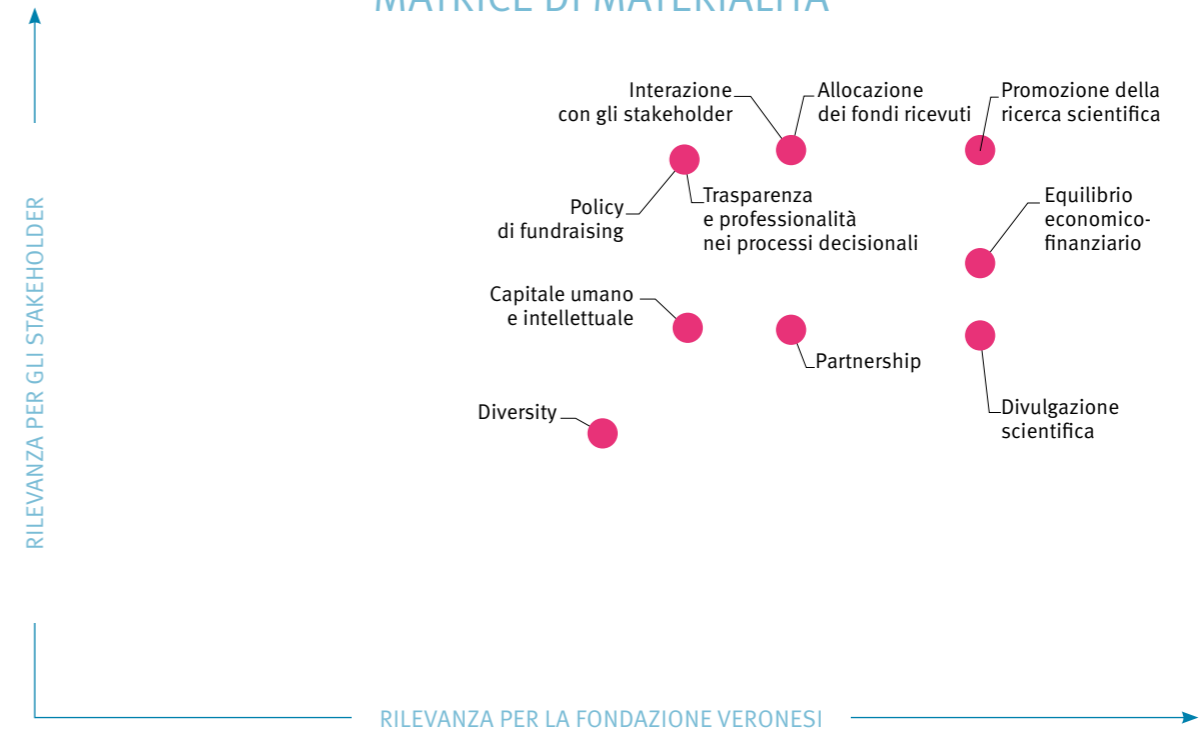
MATRICE DI MATERIALITÀ

RILEVANZA PER GLI STAKEHOLDER

Interazione con gli stakeholder

Allocazione dei fondi ricevuti

Promozione della ricerca scientifica

Policy di fundraising

Trasparenza e professionalità nei processi decisionali

Equilibrio economico-finanziario

Capitale umano e intellettuale

Partnership

Divulgazione scientifica

Diversity

RILEVANZA PER LA FONDAZIONE VERONESI